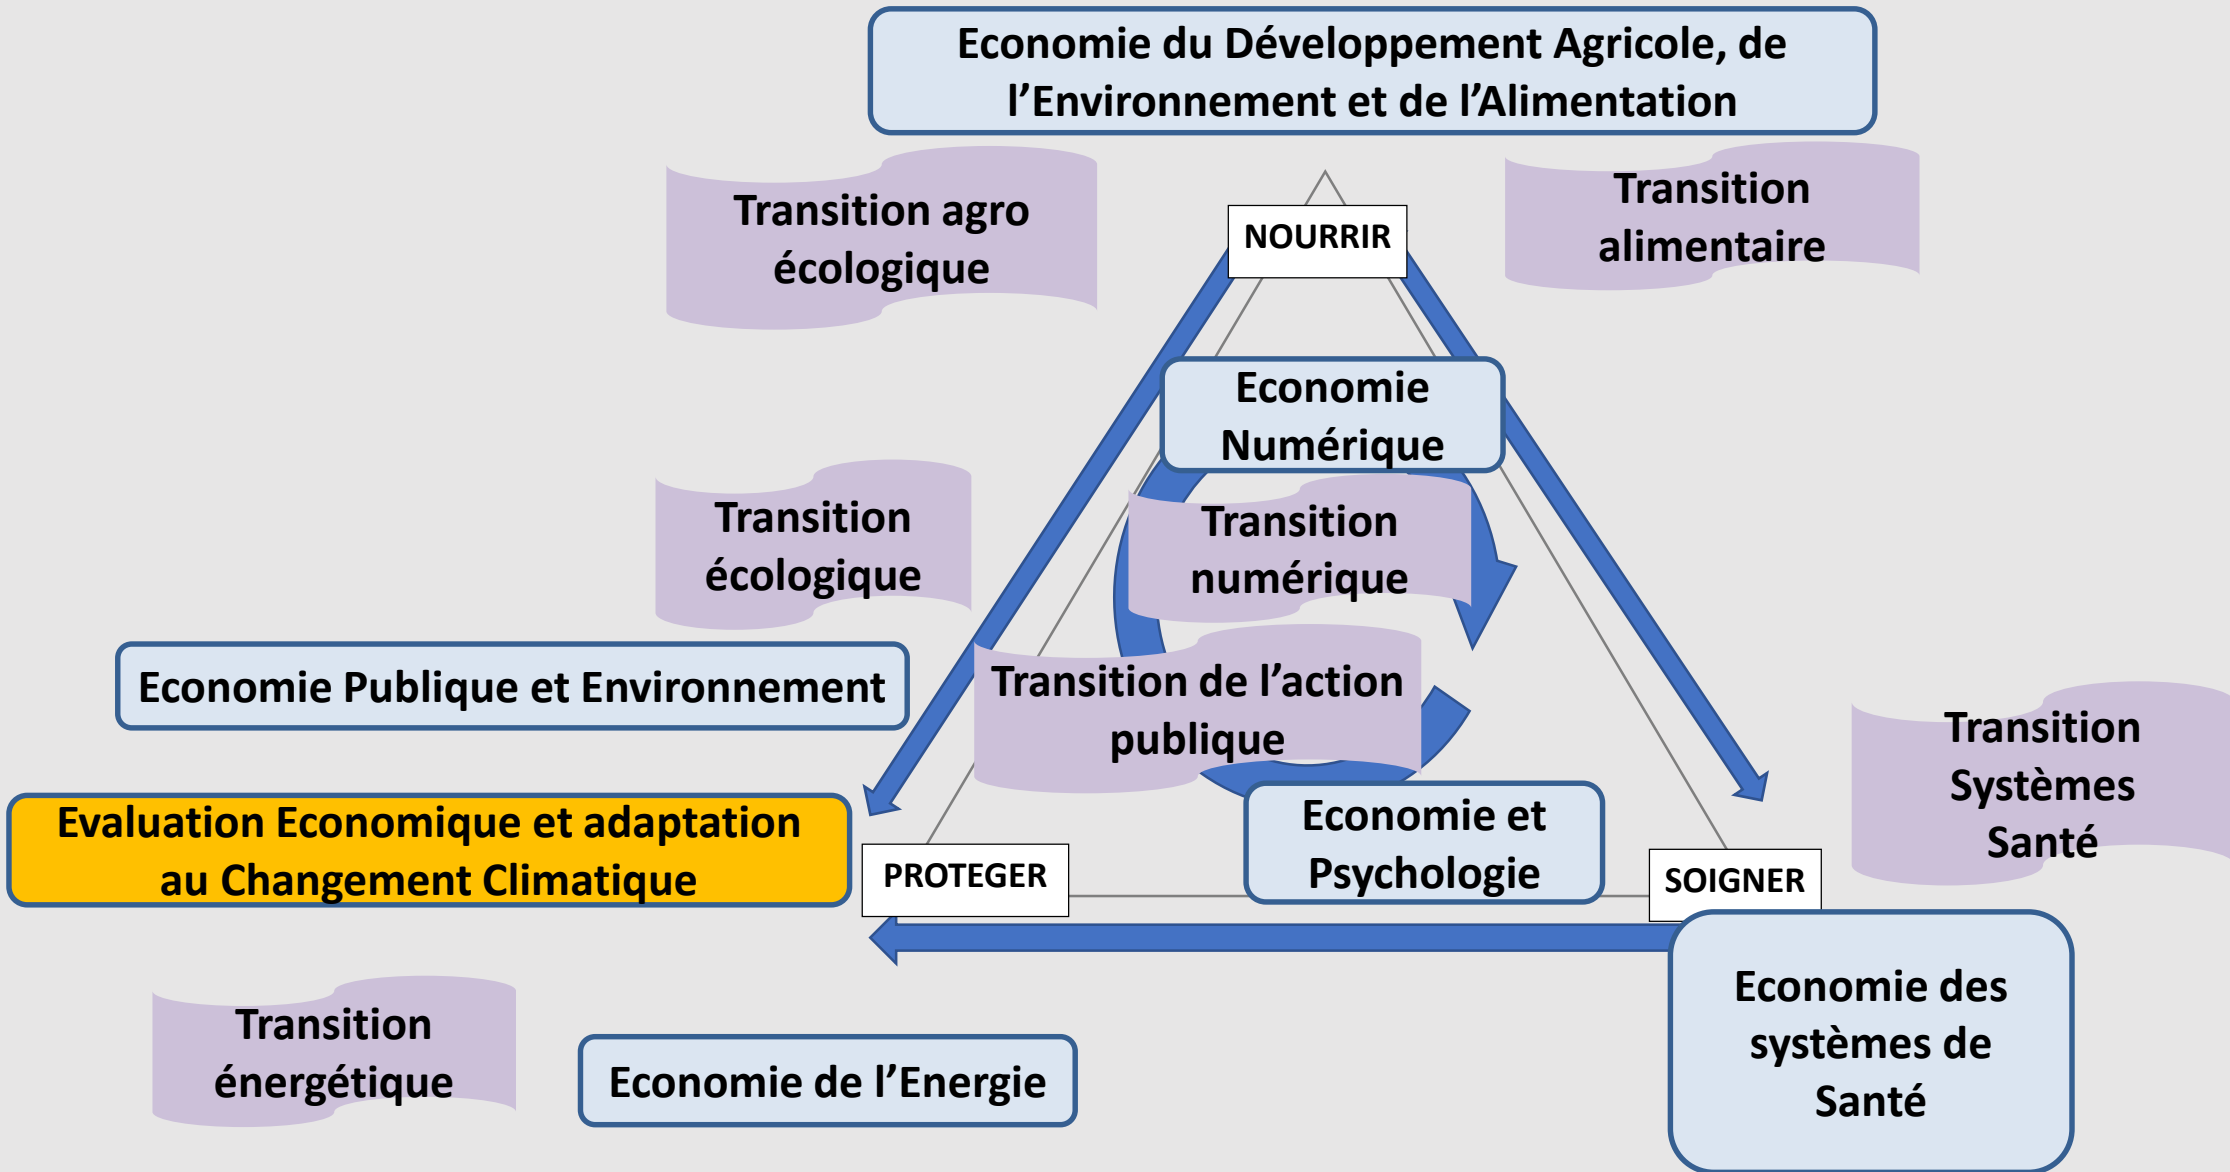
Economie du Développement Agricole, de l’Environnement et de l’Alimentation

Transition agro écologique

NOURRIR

Transition alimentaire

Economie Numérique

Transition écologique

Transition numérique

Economie Publique et Environnement

Transition de l’action publique

Transition Systèmes Santé

Evaluation Economique et adaptation au Changement Climatique

PROTEGER

Economie et Psychologie

SOIGNER

Economie des systèmes de Santé

Transition énergétique

Economie de l’Energie